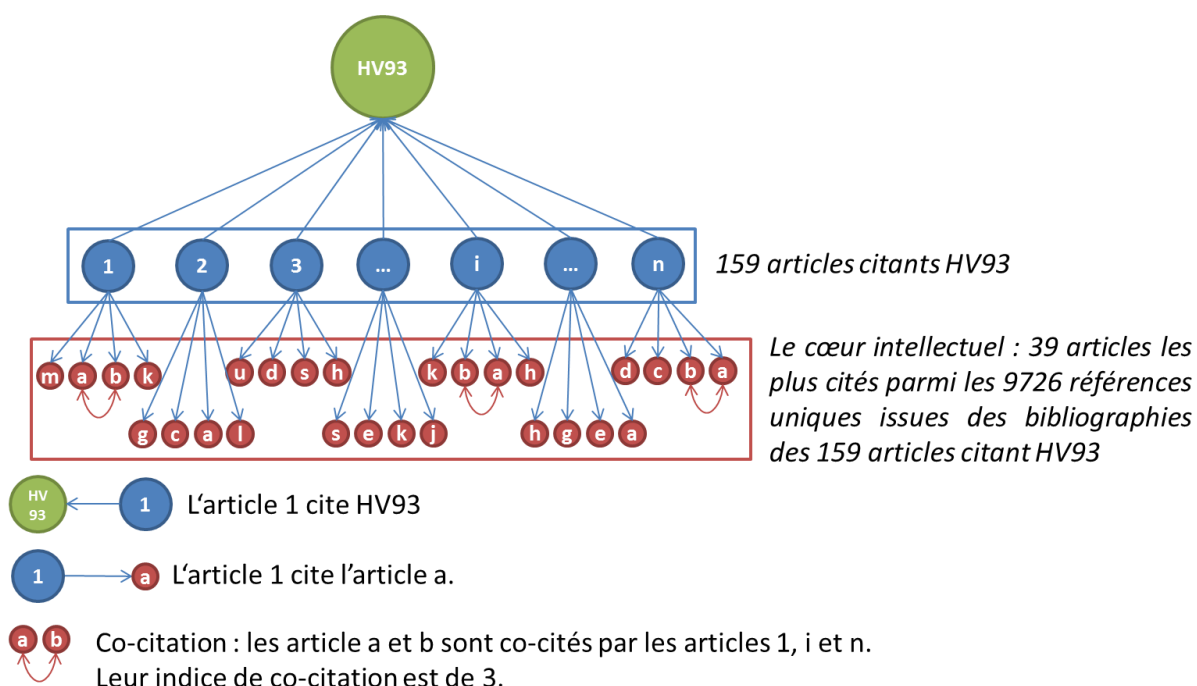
HV93

1 2 3 ... i ... n

159 articles citants HV93

m a b k g c a l u d s h s e k j k b a h h g e a d c b a

Le cœur intellectuel : 39 articles les plus cités parmi les 9726 références uniques issues des bibliographies des 159 articles citant HV93

HV 93 1 L'article 1 cite HV93

1 a L'article 1 cite l'article a.

a b Co-citation : les article a et b sont co-cités par les articles 1, i et n. Leur indice de co-citation est de 3.